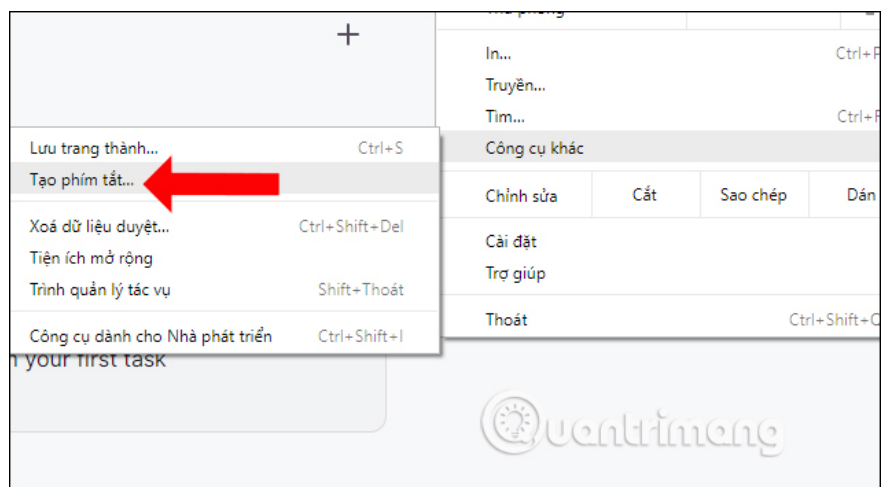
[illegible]

In... Ctrl+P

Truyền...

Tìm... Ctrl+F

Công cụ khác

Chỉnh sửa | Cắt | Sao chép | Dán

Cài đặt

Trợ giúp

Thoát Ctrl+Shift+Q

Lưu trang thành... Ctrl+S

Tạo phím tắt...

Xoá dữ liệu duyệt... Ctrl+Shift+Del

Tiện ích mở rộng

Trình quản lý tác vụ Shift+Thoát

Công cụ dành cho Nhà phát triển Ctrl+Shift+I

n your first task

Quantrimang